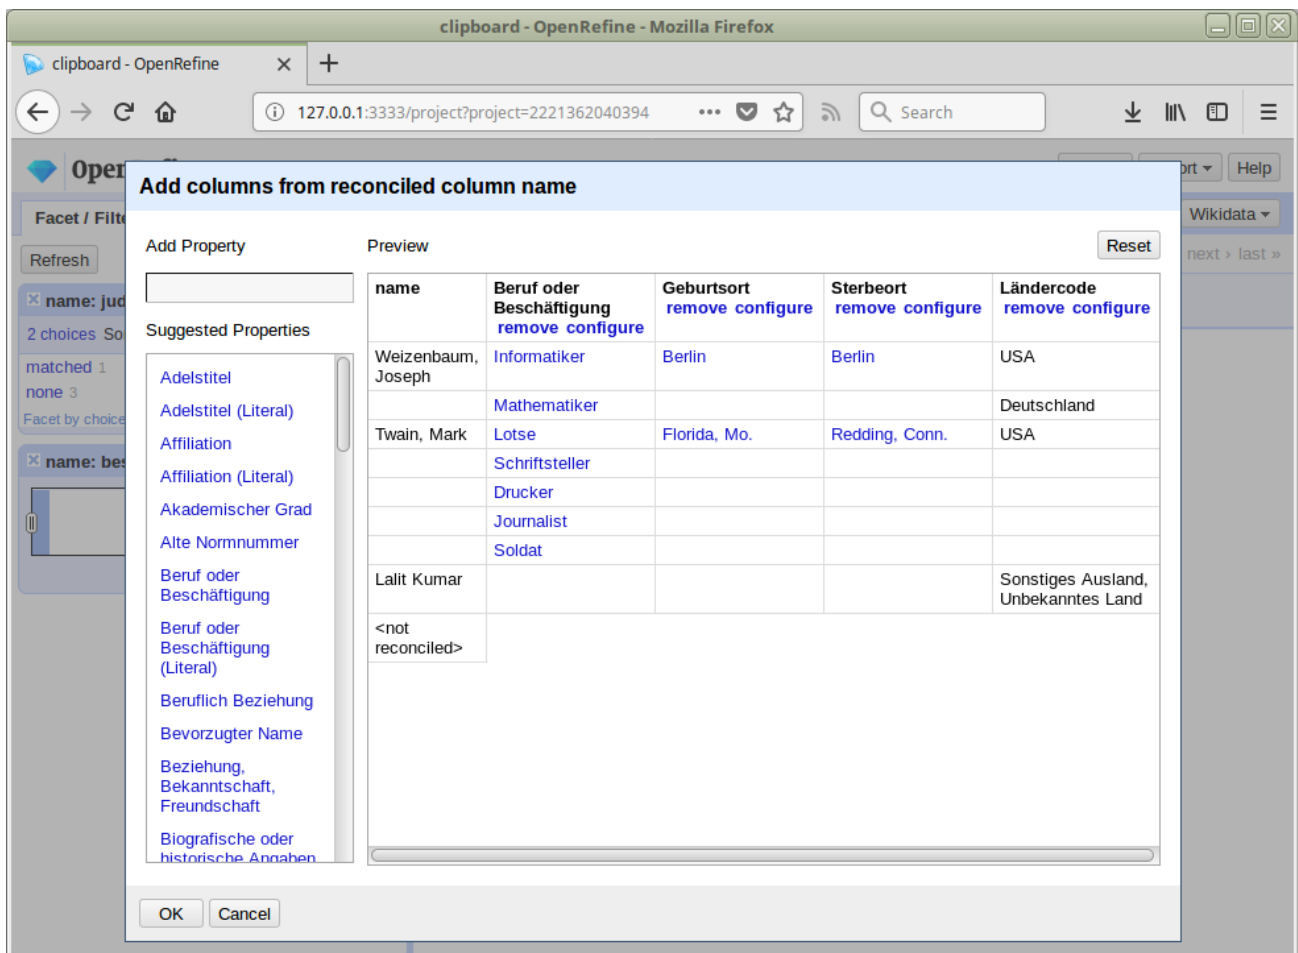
clipboard - OpenRefine - Mozilla Firefox

clipboard - OpenRefine ×

127.0.0.1:3333/project?project=2221362040394

Search

Open

Facet / Filte

Refresh

name: jud

2 choices So

matched 1

none 3

Facet by choice

name: bes

ort

Help

Wikidata

next › last »

Add columns from reconciled column name

Add Property

Suggested Properties

Adelstitel
Adelstitel (Literal)
Affiliation
Affiliation (Literal)
Akademischer Grad
Alte Normnummer
Beruf oder Beschäftigung
Beruf oder Beschäftigung (Literal)
Beruflich Beziehung
Bevorzugter Name
Beziehung, Bekanntschaft, Freundschaft
Biografische oder historische Angaben

Preview

Reset

| name | Beruf oder Beschäftigung remove configure | Geburtsort remove configure | Sterbeort remove configure | Ländercode remove configure |
|---|---|---|---|---|
| Weizenbaum, Joseph | Informatiker | Berlin | Berlin | USA |
| | Mathematiker | | | Deutschland |
| Twain, Mark | Lotse | Florida, Mo. | Redding, Conn. | USA |
| | Schriftsteller | | | |
| | Drucker | | | |
| | Journalist | | | |
| | Soldat | | | |
| Lalit Kumar | | | | Sonstiges Ausland, Unbekanntes Land |
| <not reconciled> | | | | |

OK

Cancel